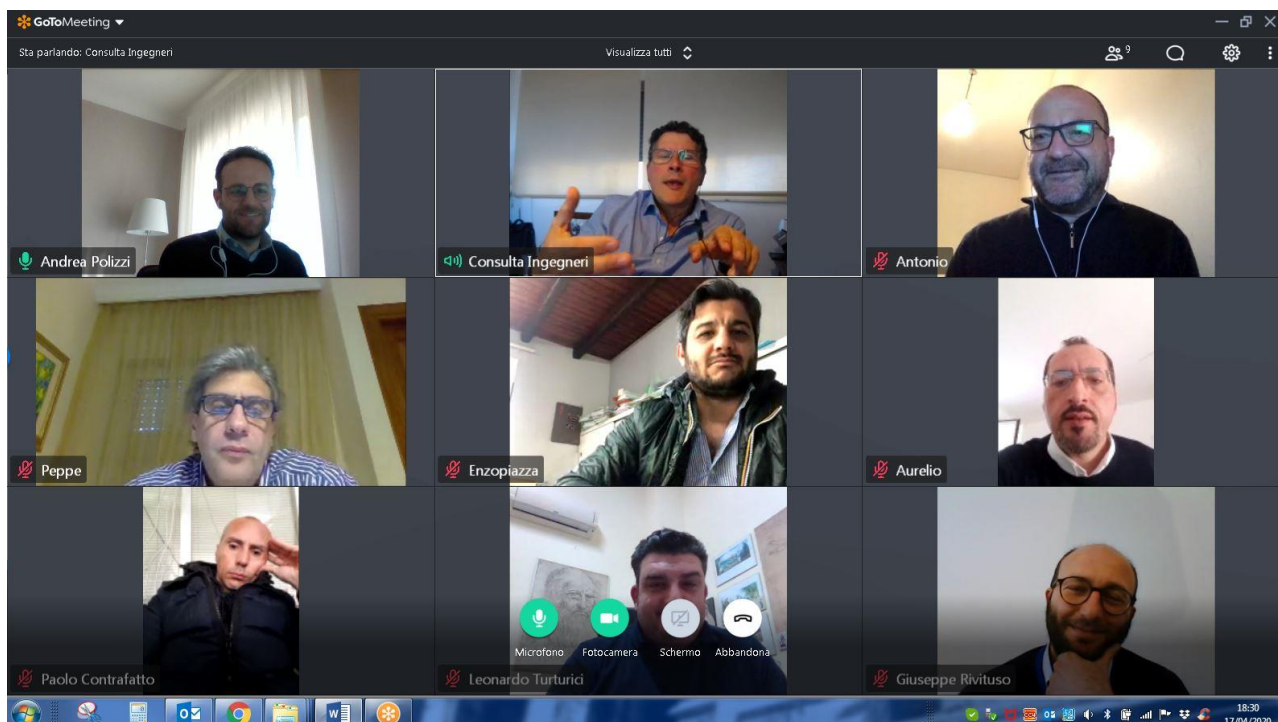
GoToMeeting

Sta parlando: Consulta Ingegneri

Visualizza tutti

9

Andrea Polizzi

Consulta Ingegneri

Antonio

Peppe

Enzopiazza

Aurelio

Paolo Contrafatto

Microfono

Fotocamera

Schermo

Abbandona

Leonardo Turturici

Giuseppe Rivituso

18:30
17/04/2020